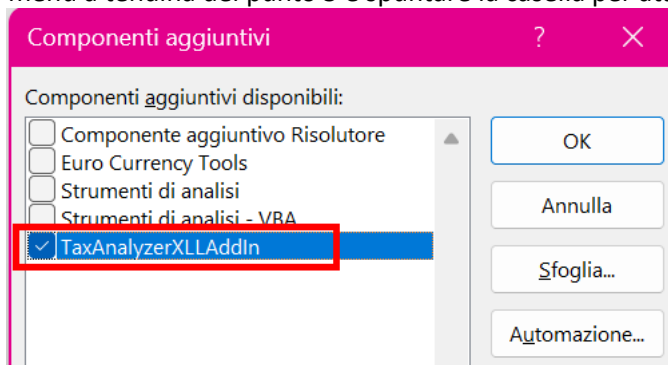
Componenti aggiuntivi
?
X
Componenti aggiuntivi disponibili:
Componente aggiuntivo Risolutore
Euro Currency Tools
Strumenti di analisi
Strumenti di analisi - VBA
TaxAnalyzerXLLAddIn
OK
Annulla
Sfoglia...
Automazione...